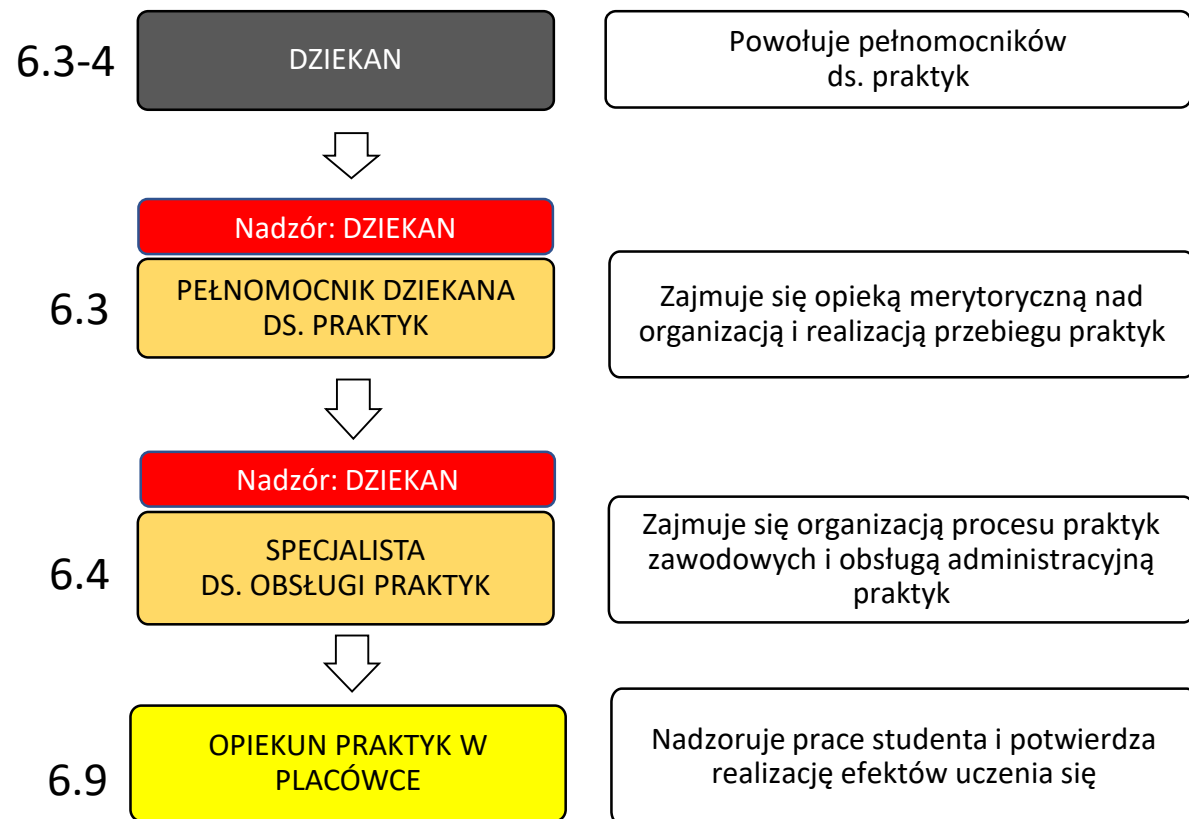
6.3-4

DZIEKAN

Powołuje pełnomocników ds. praktyk

Nadzór: DZIEKAN

6.3

PEŁNOMOCNIK DZIEKANA DS. PRAKTYK

Zajmuje się opieką merytoryczną nad organizacją i realizacją przebiegu praktyk

Nadzór: DZIEKAN

6.4

SPECJALISTA DS. OBSŁUGI PRAKTYK

Zajmuje się organizacją procesu praktyk zawodowych i obsługą administracyjną praktyk

6.9

OPIEKUN PRAKTYK W PLACÓWCE

Nadzoruje prace studenta i potwierdza realizację efektów uczenia się